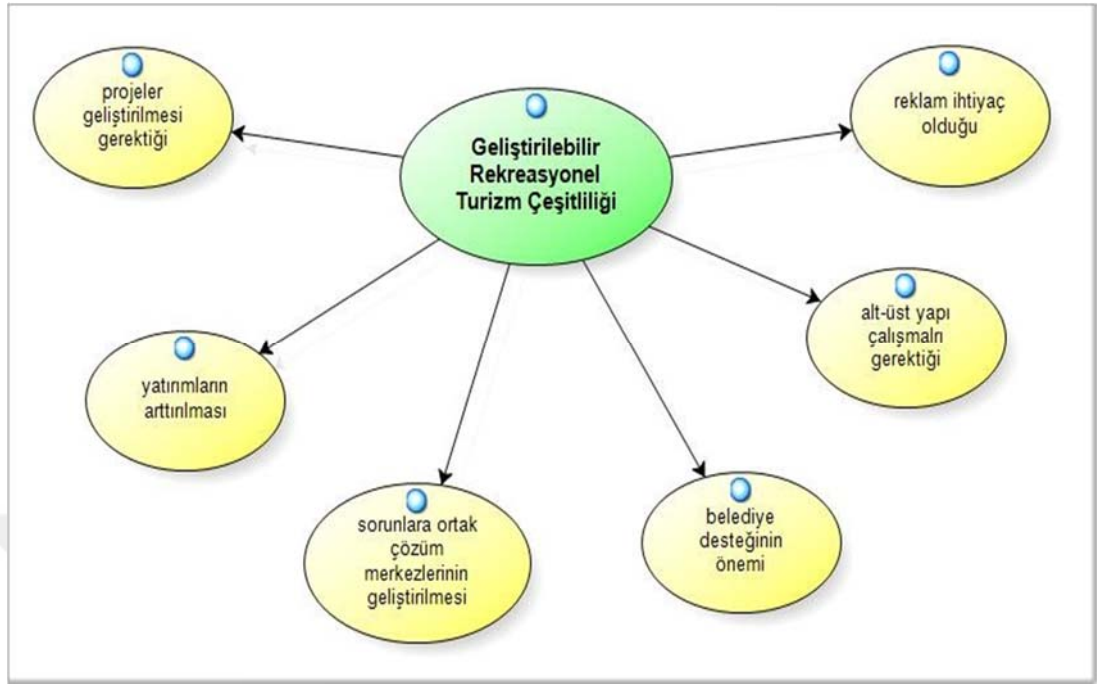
Geliştirilebilir Rekreasyonel Turizm Çeşitliliği

projeler geliştirilmesi gerektiği

reklam ihtiyaç olduğu

yatırımların arttırılması

alt-üst yapı çalışmaln gerektiği

sorunlara ortak çözüm merkezlerinin geliştirilmesi

belediye desteğinin önemi